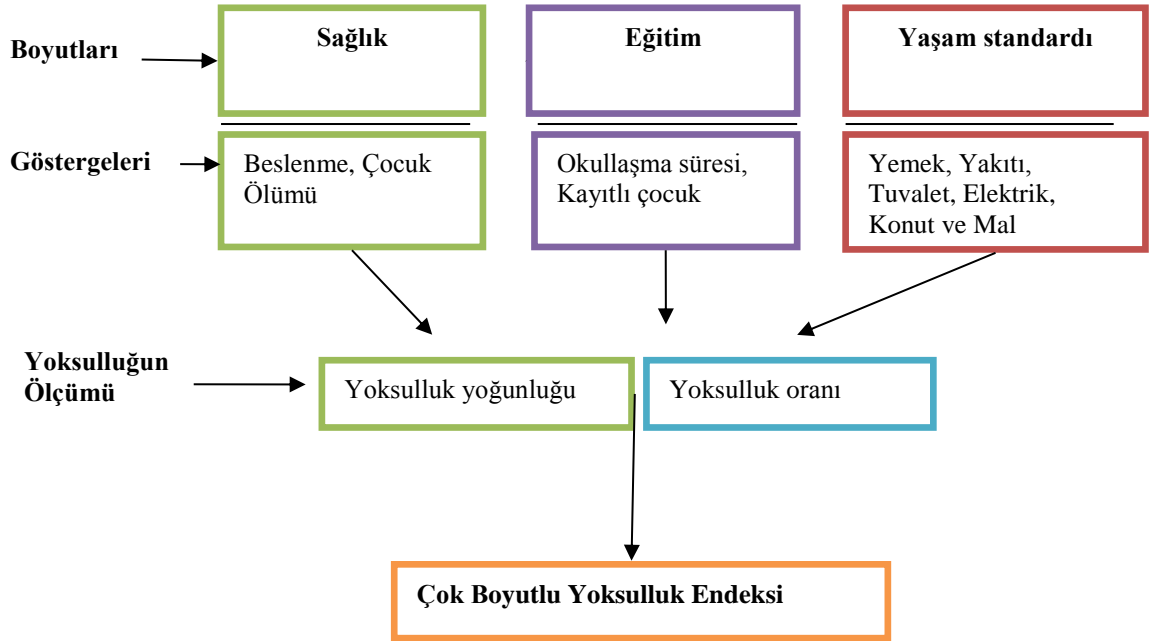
Boyutları

Sağlık

Eğitim

Yaşam standardı

Göstergeleri

Beslenme, Çocuk Ölümü

Okullaşma süresi, Kayıtlı çocuk

Yemek, Yakıtı, Tuvalet, Elektrik, Konut ve Mal

Yoksulluğun Ölçümü

Yoksulluk yoğunluğu

Yoksulluk oranı

Çok Boyutlu Yoksulluk Endeksi